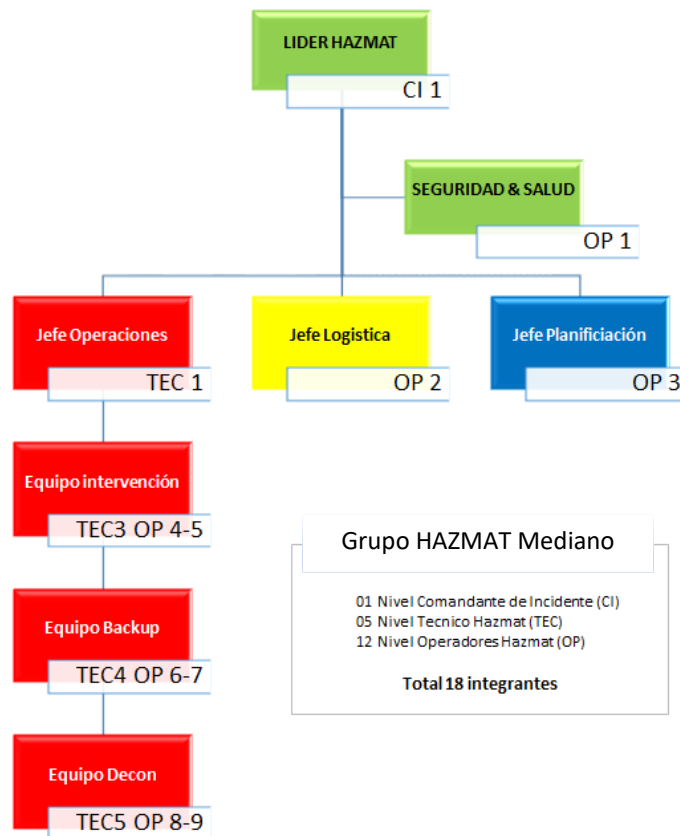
LIDER HAZMAT

CI 1

SEGURIDAD & SALUD

OP 1

Jefe Operaciones

TEC 1

Jefe Logistica

OP 2

Jefe Planificiación

OP 3

Equipo intervención

TEC3 OP 4-5

Equipo Backup

TEC4 OP 6-7

Equipo Decon

TEC5 OP 8-9

Grupo HAZMAT Mediano

01 Nivel Comandante de Incidente (CI)
05 Nivel Tecnico Hazmat (TEC)
12 Nivel Operadores Hazmat (OP)

Total 18 integrantes